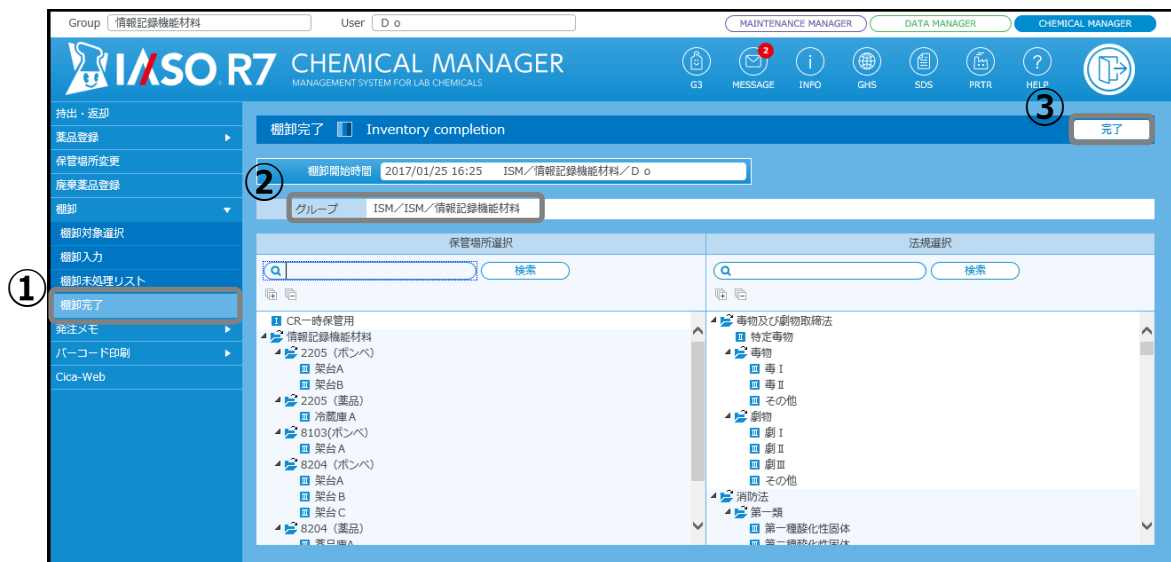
Group 情報記録機能材料
User D o
MAINTENANCE MANAGER
DATA MANAGER
CHEMICAL MANAGER

IASO R7 CHEMICAL MANAGER
MANAGEMENT SYSTEM FOR LAB CHEMICALS

G3
2
MESSAGE
INFO
GHS
SDS
PRTR
HELP

持出・返却
薬品登録
保管場所変更
廃棄薬品登録
棚卸
棚卸対象選択
棚卸入力
棚卸未処理リスト
棚卸完了
発注メモ
バーコード印刷
Cica-Web

①
②
③

棚卸完了 Inventory completion
完了

棚卸開始時間 2017/01/25 16:25 ISM/情報記録機能材料/D o
グループ ISM/ISM/情報記録機能材料

保管場所選択
検索
CR一時保管用
情報記録機能材料
2205（ボンベ）
架台A
架台B
2205（薬品）
冷蔵庫A
8103(ボンベ)
架台A
8204（ボンベ）
架台A
架台B
架台C
8204（薬品）
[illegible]

法規選択
検索
毒物及び劇物取締法
特定毒物
毒物
毒Ⅰ
毒Ⅱ
その他
劇物
劇Ⅰ
劇Ⅱ
劇Ⅲ
その他
消防法
第一類
第一種酸化性固体
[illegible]